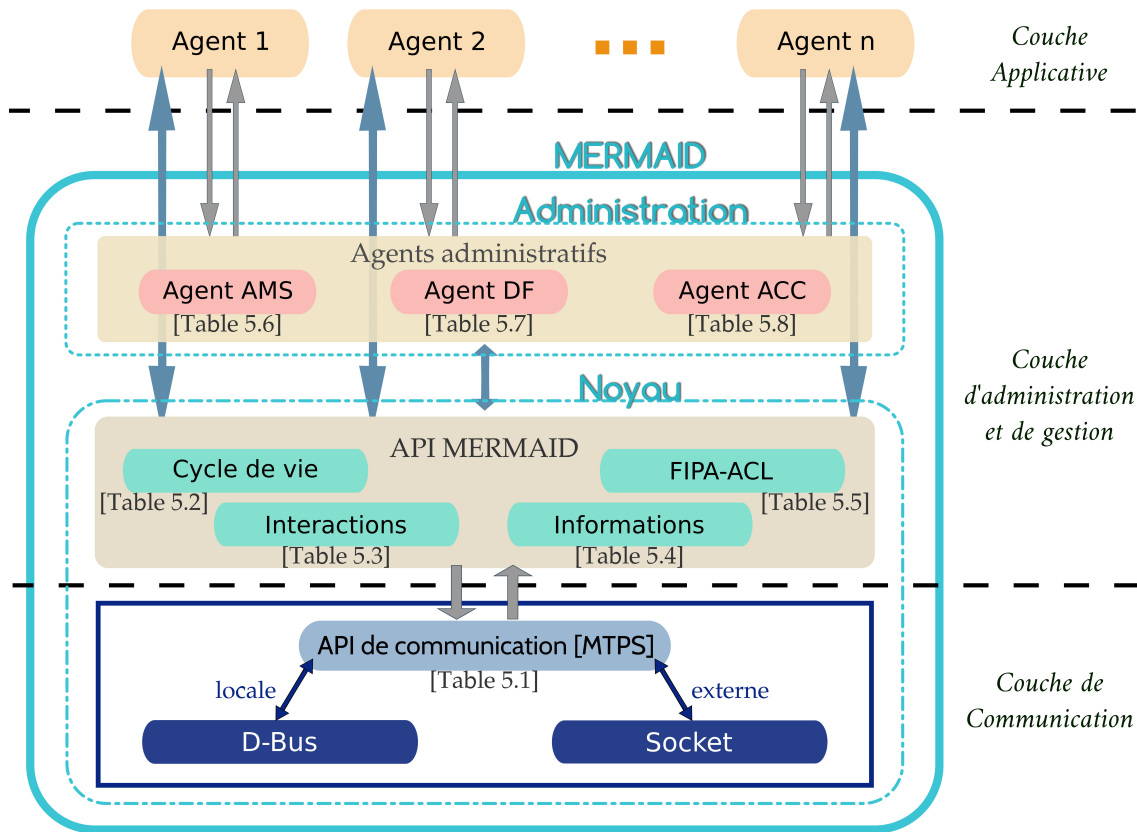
Agent 1

Agent 2

...

Agent n

Couche Applicative

MERMAID

Administration

Agents administratifs

Agent AMS
[Table 5.6]

Agent DF
[Table 5.7]

Agent ACC
[Table 5.8]

Couche d'administration et de gestion

Noyau

API MERMAID

Cycle de vie
[Table 5.2]

FIPA-ACL
[Table 5.5]

Interactions
[Table 5.3]

Informations
[Table 5.4]

API de communication [MTPS]
[Table 5.1]

locale

externe

D-Bus

Socket

Couche de Communication